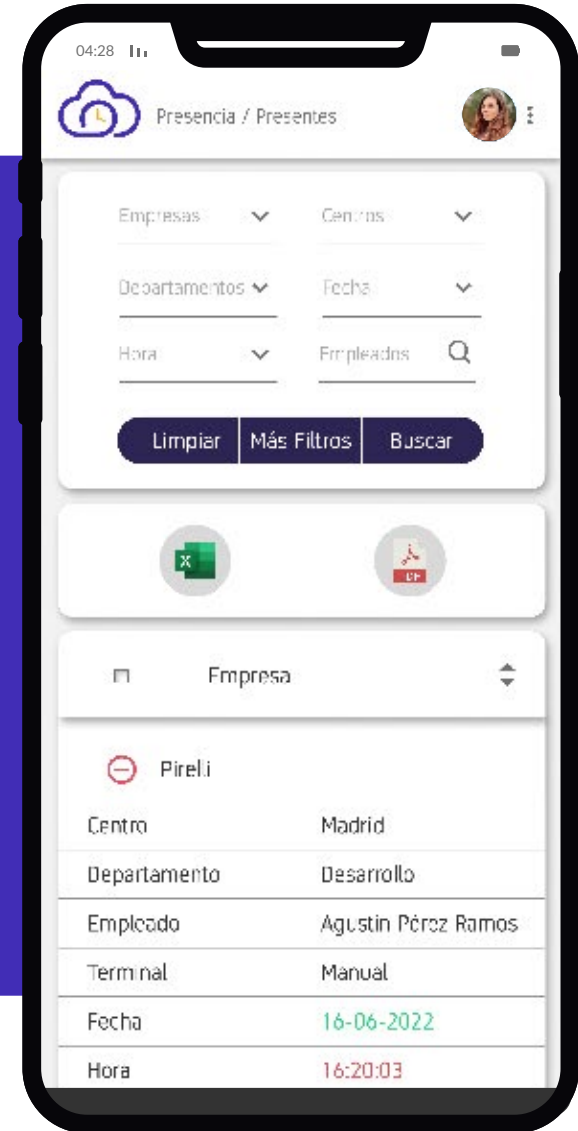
04:28

Presencia / Presentes

Empresas
Centros
Departamentos
Fecha
Hora
Empleados

Limpiar
Más Filtros
Buscar

Empresa

Pirelli

| Centro | Madrid |
|---|---|
| Departamento | Desarrollo |
| Empleado | Agustin Pérez Ramos |
| Terminal | Manual |
| Fecha | 16-06-2022 |
| Hora | 16:20:03 |